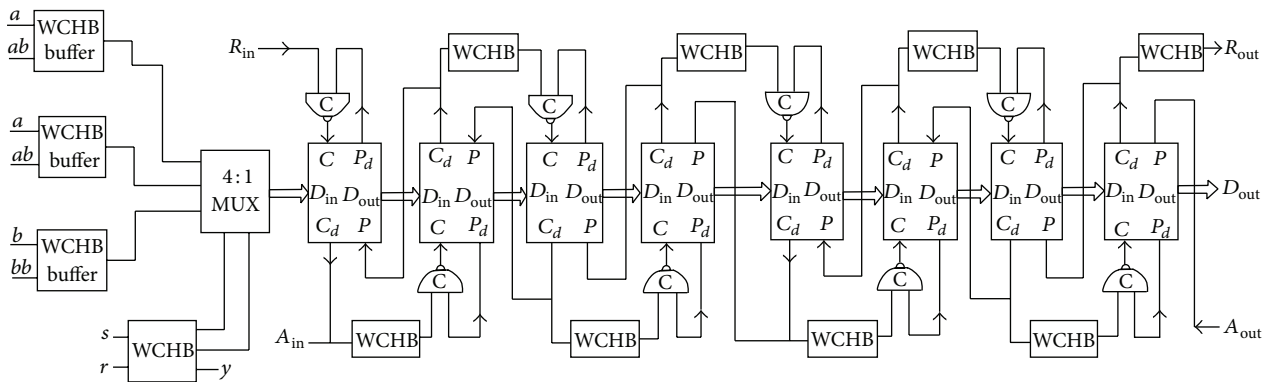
$a$
$ab$
WCHB buffer

$a$
$ab$
WCHB buffer

$b$
$bb$
WCHB buffer

4 : 1 MUX

$s$
$r$
WCHB
$y$

$R_{\text{in}}$
$A_{\text{in}}$

C
$C$ $P_d$
$D_{\text{in}}$ $D_{\text{out}}$
$C_d$ $P$

WCHB
$C_d$ $P$
$D_{\text{in}}$ $D_{\text{out}}$
$C$ $P_d$
C
WCHB

C
$C$ $P_d$
$D_{\text{in}}$ $D_{\text{out}}$
$C_d$ $P_d$

WCHB
$C_d$ $P$
$D_{\text{in}}$ $D_{\text{out}}$
$C$ $P_d$
C
WCHB

C
$C$ $P_d$
$D_{\text{in}}$ $D_{\text{out}}$
$C_d$ $P$

WCHB
$C_d$ $P$
$D_{\text{in}}$ $D_{\text{out}}$
$C$ $P_d$
C
WCHB

C
$C$ $P_d$
$D_{\text{in}}$ $D_{\text{out}}$
$C_d$ $P$

WCHB
$C_d$ $P$
$D_{\text{in}}$ $D_{\text{out}}$
$C$ $P_d$
C
WCHB

$R_{\text{out}}$
$D_{\text{out}}$
$A_{\text{out}}$